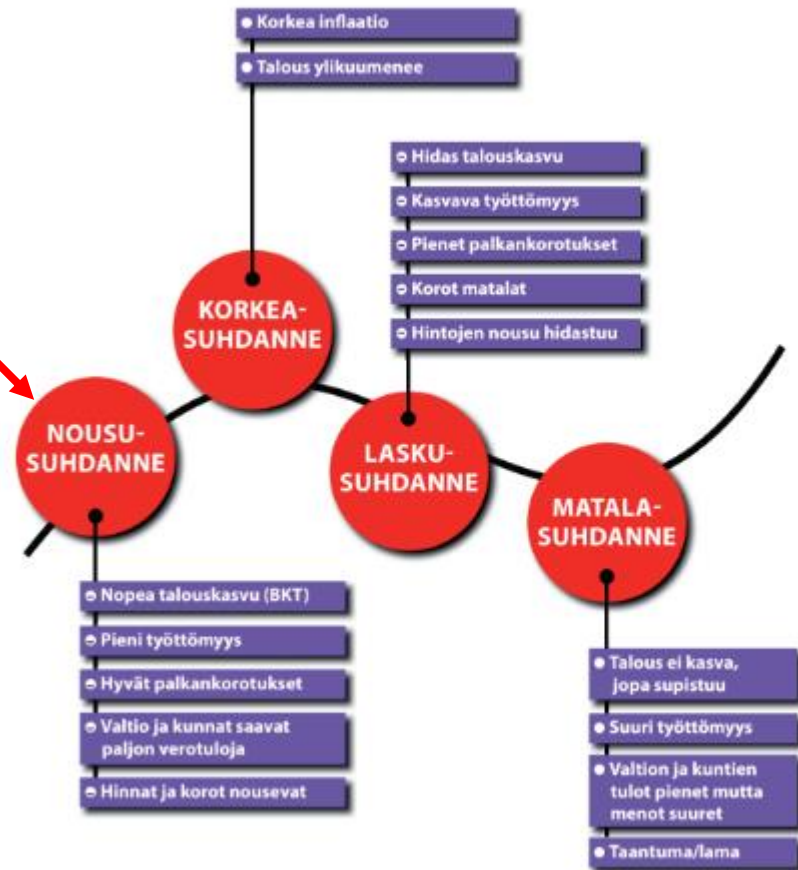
• Korkea inflaatio

• Talous ylikuumenee

KORKEA-SUHDANNE

• Hidas talouskasvu

• Kasvava työttömyys

• Pienet palkankorotukset

• Korot matalat

• Hintojen nousu hidastuu

NOUSU-SUHDANNE

LASKU-SUHDANNE

MATALA-SUHDANNE

• Nopea talouskasvu (BKT)

• Pieni työttömyys

• Hyvät palkankorotukset

• Valtio ja kunnat saavat paljon verotuloja

• Hinnat ja korot nousevat

• Talous ei kasva, jopa supistuu

• Suuri työttömyys

• Valtion ja kuntien tulot pienet mutta menot suuret

• Taantuma/lama